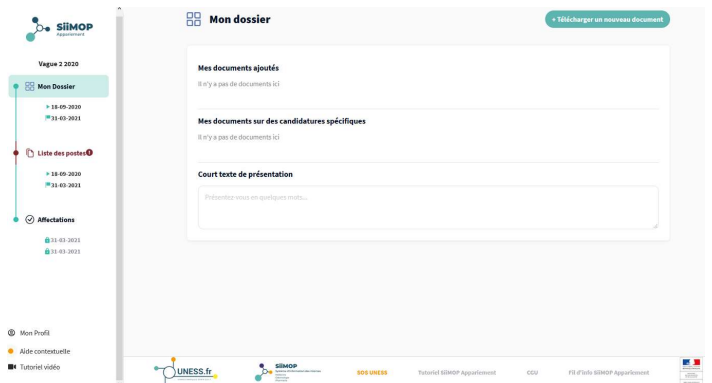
SiiMOP
Appariement

Vague 2 2020

Mon Dossier
18-09-2020
31-03-2021

Liste des postes 1
18-09-2020
31-03-2021

Affectations
31-03-2021
31-03-2021

Mon Profil
Aide contextuelle
Tutoriel vidéo

Mon dossier

+ Télécharger un nouveau document

Mes documents ajoutés
Il n'y a pas de documents ici

Mes documents sur des candidatures spécifiques
Il n'y a pas de documents ici

Court texte de présentation
Présentez-vous en quelques mots...

UNESS.fr
SiiMOP
SOS UNESS
Tutoriel SIIMOP Appariement
CGU
Fil d'info SIIMOP Appariement